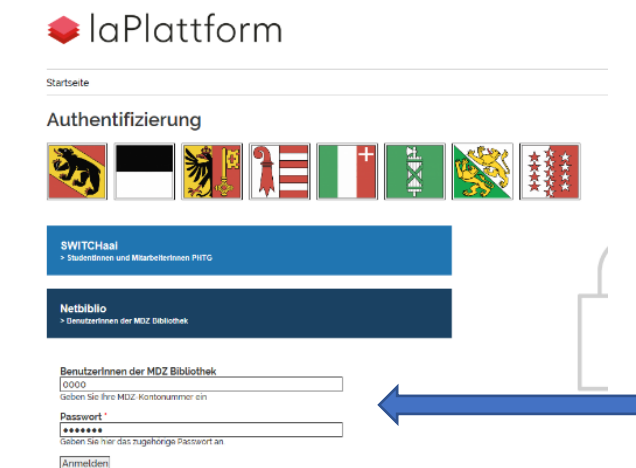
laPlattform

Startseite

Authentifizierung

SWITCHaai
> StudentInnen und MitarbeiterInnen PHTG

Netbiblio
> BenutzerInnen der MDZ Bibliothek

BenutzerInnen der MDZ Bibliothek
0000
Geben Sie Ihre MDZ-Kontonummer ein

Passwort *
•••••••
Geben Sie hier das zugehörige Passwort an

Anmelden